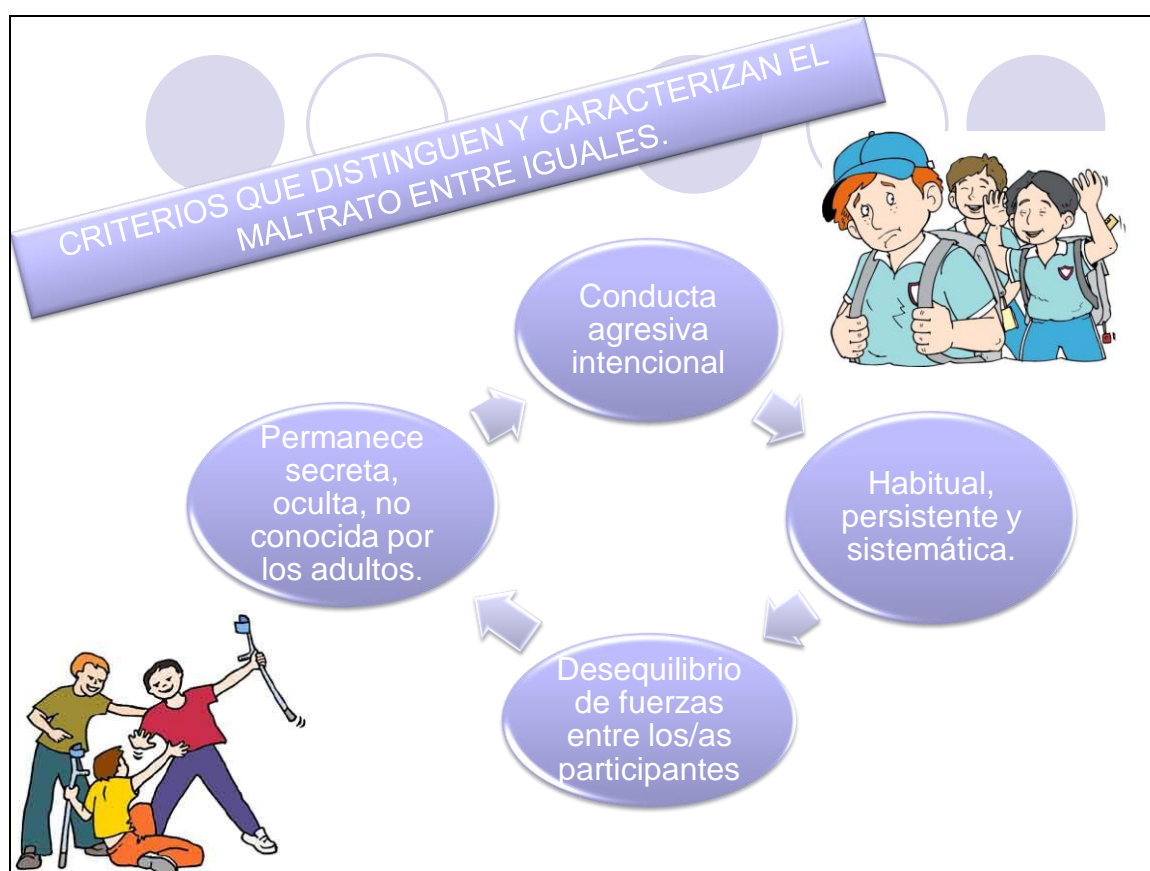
CRITERIOS QUE DISTINGUEN Y CARACTERIZAN EL MALTRATO ENTRE IGUALES.

Conducta agresiva intencional

Habitual, persistente y sistemática.

Desequilibrio de fuerzas entre los/as participantes

Permanece secreta, oculta, no conocida por los adultos.